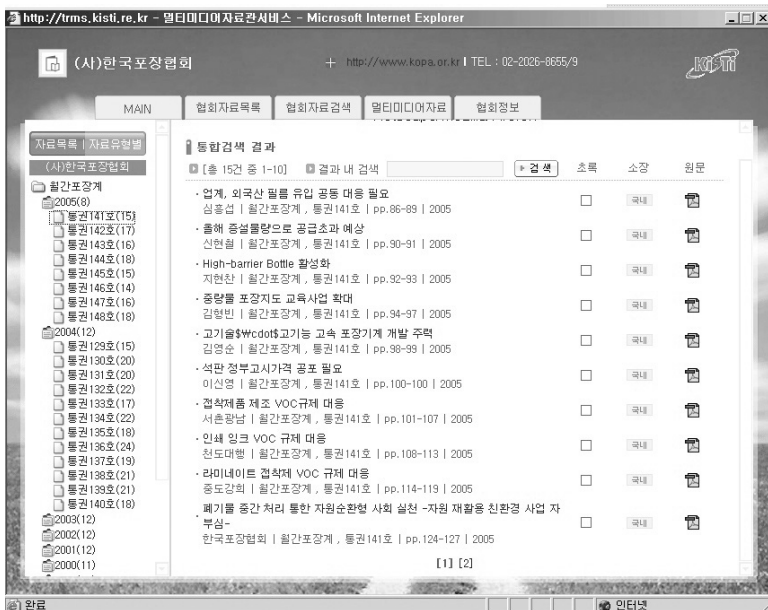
http://trms.kisti.re.kr - 멀티미디어자료관서비스 - Microsoft Internet Explorer

(사)한국포장협회

+ http://www.kopa.or.kr | TEL : 02-2026-8655/9

KISTI

MAIN | 협회자료목록 | 협회자료검색 | 멀티미디어자료 | 협회정보

자료목록 | 자료유형별

(사)한국포장협회

월간포장계
2005(8)
통권141호(15)
통권142호(17)
통권143호(16)
통권144호(18)
통권145호(15)
통권146호(14)
통권147호(16)
통권148호(18)
2004(12)
통권129호(15)
통권130호(20)
통권131호(20)
통권132호(22)
통권133호(17)
통권134호(22)
통권135호(18)
통권136호(24)
통권137호(19)
통권138호(21)
통권139호(21)
통권140호(18)
2003(12)
2002(12)
2001(12)
2000(11)

통합검색 결과

[총 15건 중 1-10] 결과 내 검색 ▶검색

초록 소장 원문

· 업계, 외국산 필름 유입 공동 대응 필요
심흥섭 | 월간포장계 , 통권141호 | pp.86-89 | 2005
국내

· 올해 증설물량으로 공급초과 예상
신현철 | 월간포장계 , 통권141호 | pp.90-91 | 2005
국내

· High-barrier Bottle 활성화
지현찬 | 월간포장계 , 통권141호 | pp.92-93 | 2005
국내

· 중량물 포장지도 교육사업 확대
김형빈 | 월간포장계 , 통권141호 | pp.94-97 | 2005
국내

· 고기술$\#cdot$고기능 고속 포장기계 개발 주력
김영순 | 월간포장계 , 통권141호 | pp.98-99 | 2005
국내

· 석판 정부고시가격 공포 필요
이신영 | 월간포장계 , 통권141호 | pp.100-100 | 2005
국내

· 접착제품 제조 VOC규제 대응
서촌광남 | 월간포장계 , 통권141호 | pp.101-107 | 2005
국내

· 인쇄 잉크 VOC 규제 대응
천도대행 | 월간포장계 , 통권141호 | pp.108-113 | 2005
국내

· 라미네이트 접착제 VOC 규제 대응
중도강희 | 월간포장계 , 통권141호 | pp.114-119 | 2005
국내

· 폐기물 중간 처리 통한 자원순환형 사회 실천 -자원 재활용 친환경 사업 자부심-
한국포장협회 | 월간포장계 , 통권141호 | pp.124-127 | 2005
국내

[1] [2]

완료 인터넷